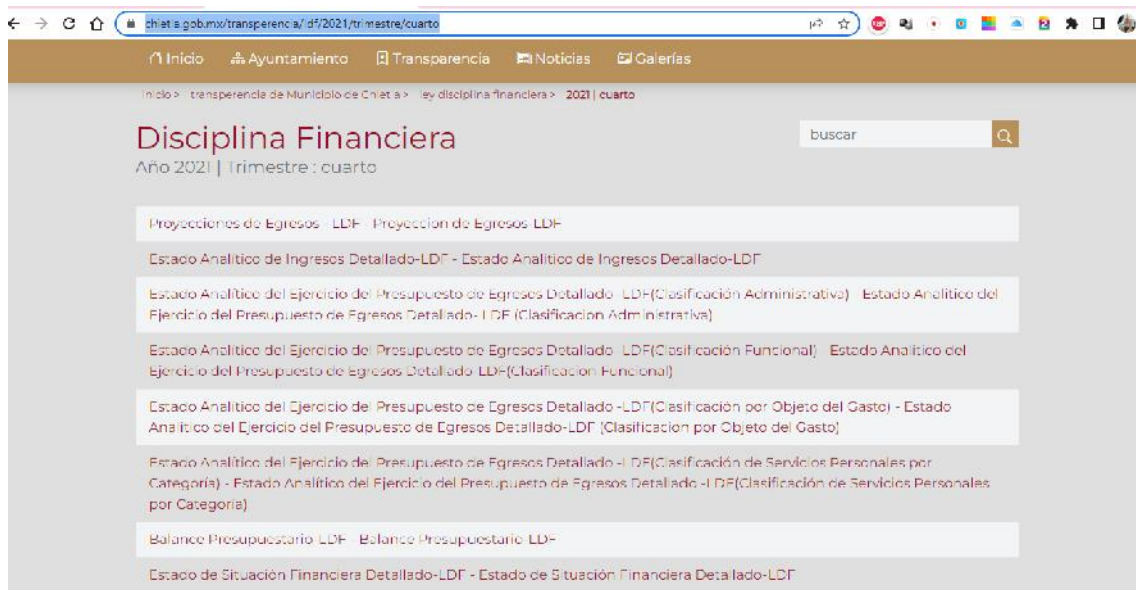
chietla.gob.mx/transparencia/ldf/2021/trimestre/cuarto

Inicio Ayuntamiento Transparencia Noticias Galerías

Inicio > transparencia de Municipio de Chietla > ley disciplina financiera > 2021 | cuarto

Disciplina Financiera

Año 2021 | Trimestre : cuarto

buscar

Proyecciones de Egresos - LDF - Proyeccion de Egresos-LDF

Estado Analitico de Ingresos Detallado-LDF - Estado Analitico de Ingresos Detallado-LDF

Estado Analítico del Ejercicio del Presupuesto de Egresos Detallado - LDF(Clasificación Administrativa) - Estado Analitico del Ejercicio del Presupuesto de Egresos Detallado- LDF (Clasificacion Administrativa)

Estado Analítico del Ejercicio del Presupuesto de Egresos Detallado - LDF(Clasificación Funcional) - Estado Analitico del Ejercicio del Presupuesto de Egresos Detallado-LDF(Clasificacion Funcional)

Estado Analítico del Ejercicio del Presupuesto de Egresos Detallado -LDF(Clasificación por Objeto del Gasto) - Estado Analitico del Ejercicio del Presupuesto de Egresos Detallado-LDF (Clasificacion por Objeto del Gasto)

Estado Analítico del Ejercicio del Presupuesto de Egresos Detallado - LDF(Clasificación de Servicios Personales por Categoría) - Estado Analítico del Ejercicio del Presupuesto de Egresos Detallado -LDF(Clasificación de Servicios Personales por Categoria)

Balance Presupuestario-LDF - Balance Presupuestario-LDF

Estado de Situación Financiera Detallado-LDF - Estado de Situación Financiera Detallado-LDF